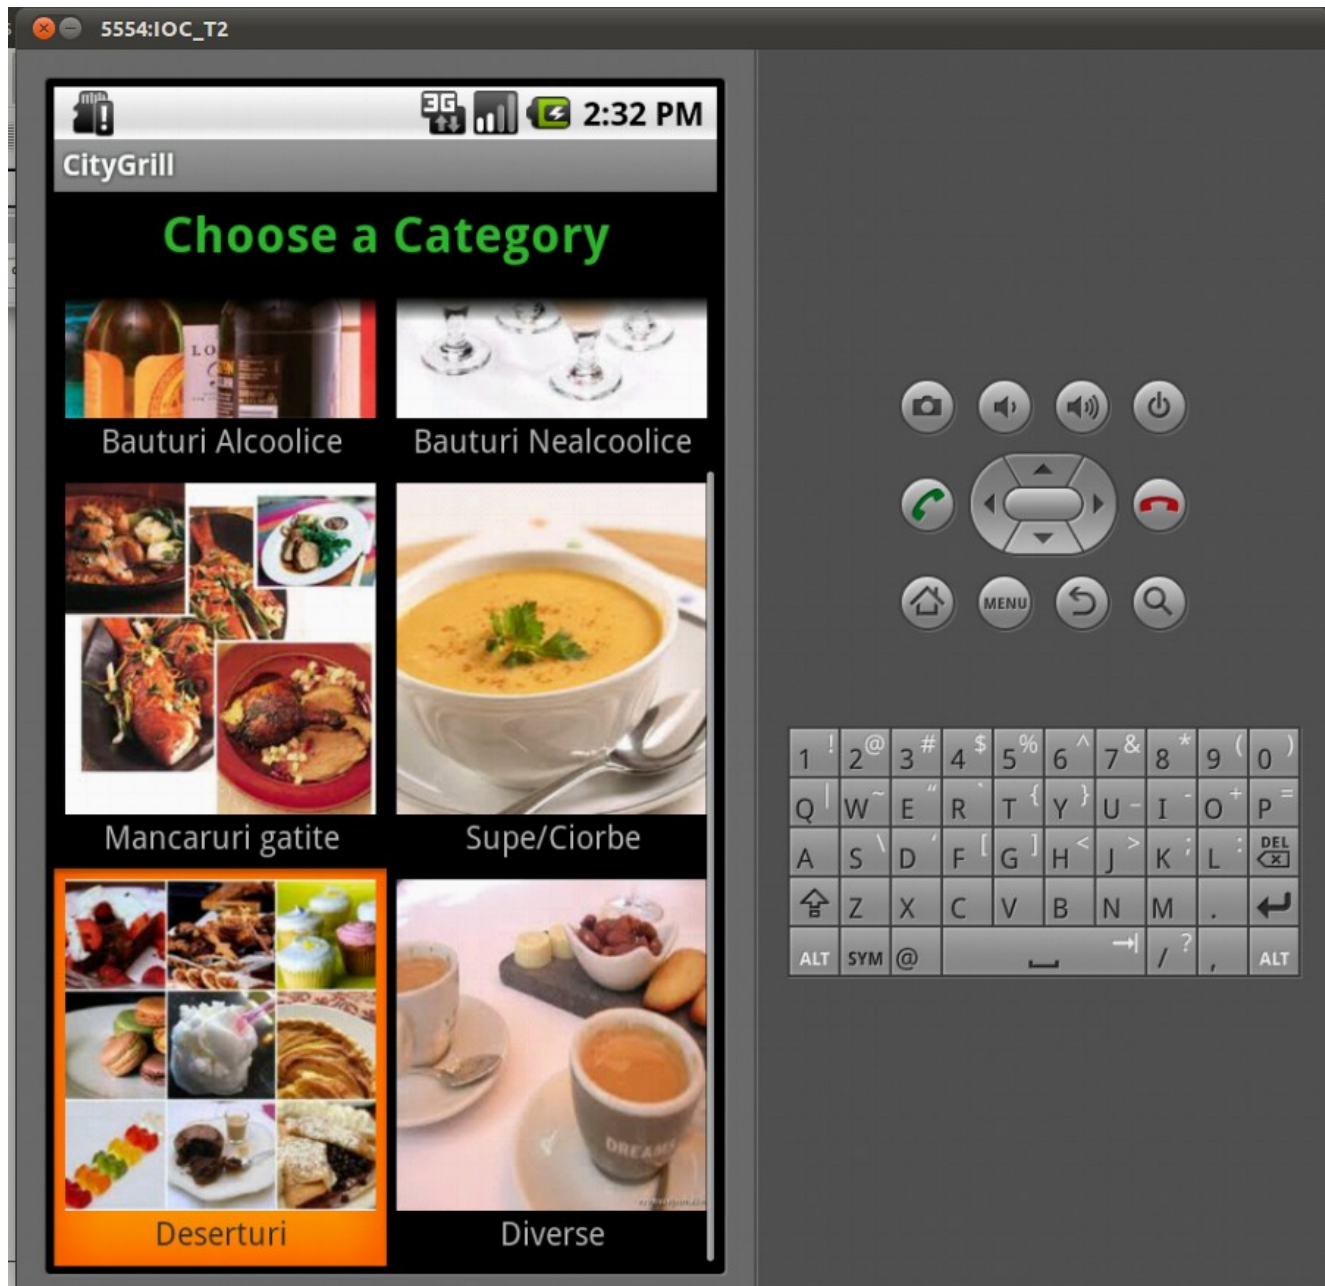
5554:IOC_T2

3G 2:32 PM

CityGrill

Choose a Category

Bauturi Alcoolice

Bauturi Nealcoolice

Mancaruri gatite

Supe/Ciorbe

Deserturi

Diverse

MENU

1 ! 2 @ 3 # 4 $ 5 % 6 ^ 7 & 8 * 9 ( 0 )

Q | W ~ E " R ` T { Y } U - I ' O + P =

A S \ D ' F [ G ] H < J > K ; L : DEL

Z X C V B N M .

ALT SYM @ / ? , ALT